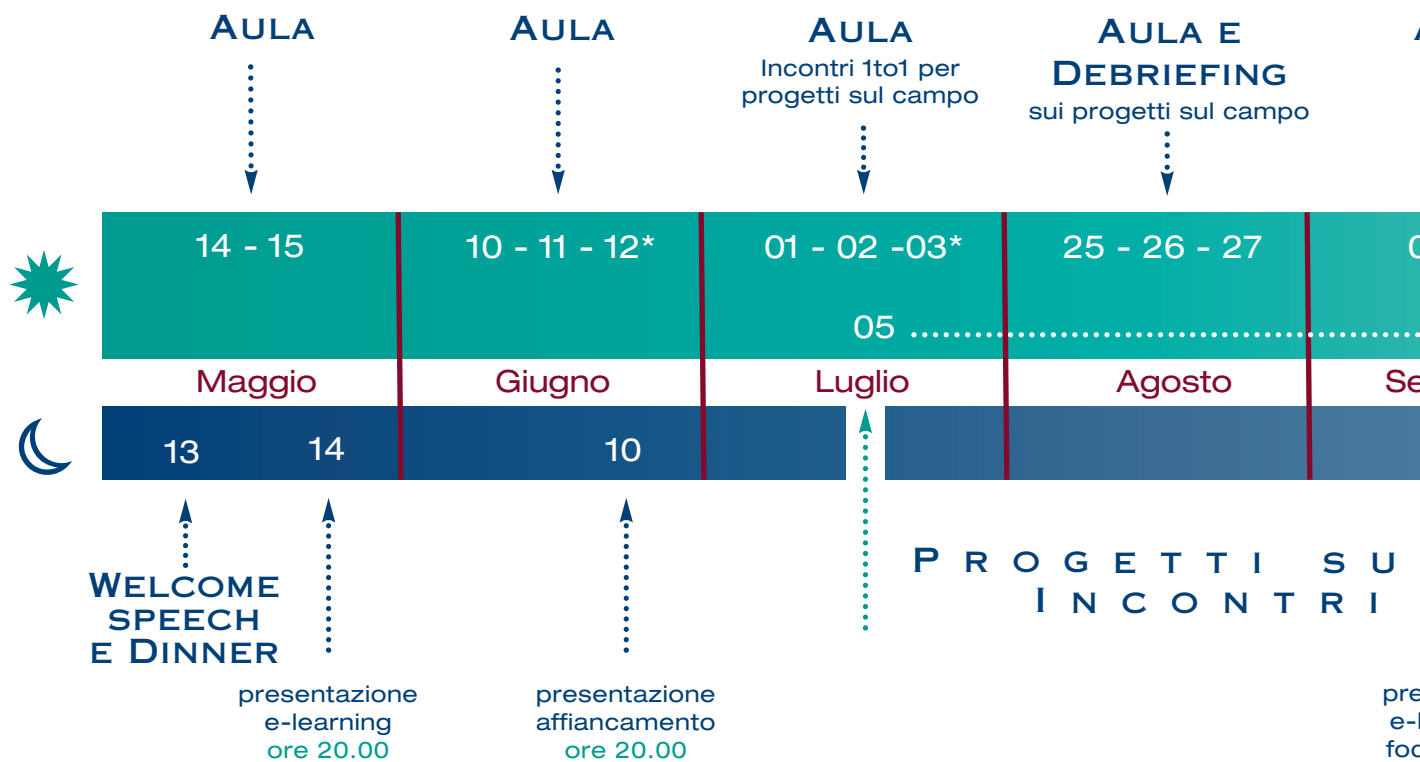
AULA

AULA

AULA
Incontri 1to1 per progetti sul campo

AULA E DEBRIEFING
sui progetti sul campo

A

| 14 - 15 | 10 - 11 - 12* | 01 - 02 -03* | 25 - 26 - 27 | 0 |
|---|---|---|---|---|
| | | 05 | | |
| Maggio | Giugno | Luglio | Agosto | Se |
| 13 14 | 10 | | | |

WELCOME SPEECH E DINNER

presentazione e-learning ore 20.00

presentazione affiancamento ore 20.00

PROGETTI SU
INCONTRI

pre
e-l
foc